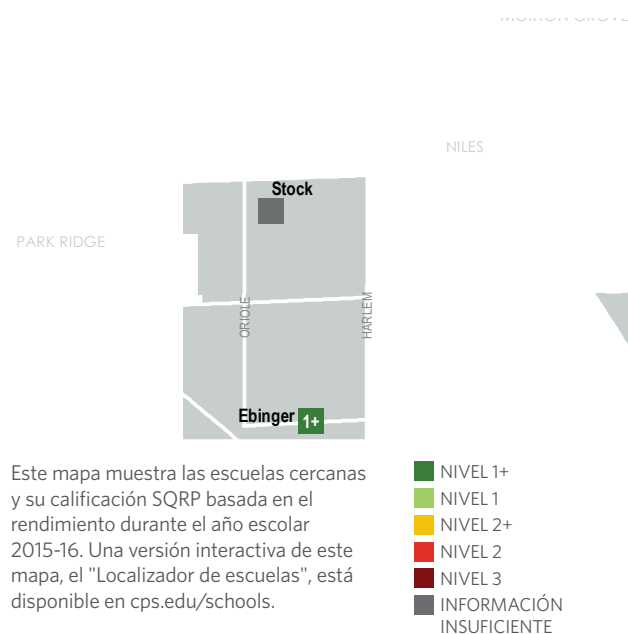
MORTON GROVE

NILES

PARK RIDGE

Stock

ORIOLE

HARLEM

Ebinger 1+

Este mapa muestra las escuelas cercanas y su calificación SQRP basada en el rendimiento durante el año escolar 2015-16. Una versión interactiva de este mapa, el "Localizador de escuelas", está disponible en cps.edu/schools.

NIVEL 1+
NIVEL 1
NIVEL 2+
NIVEL 2
NIVEL 3
INFORMACIÓN INSUFICIENTE